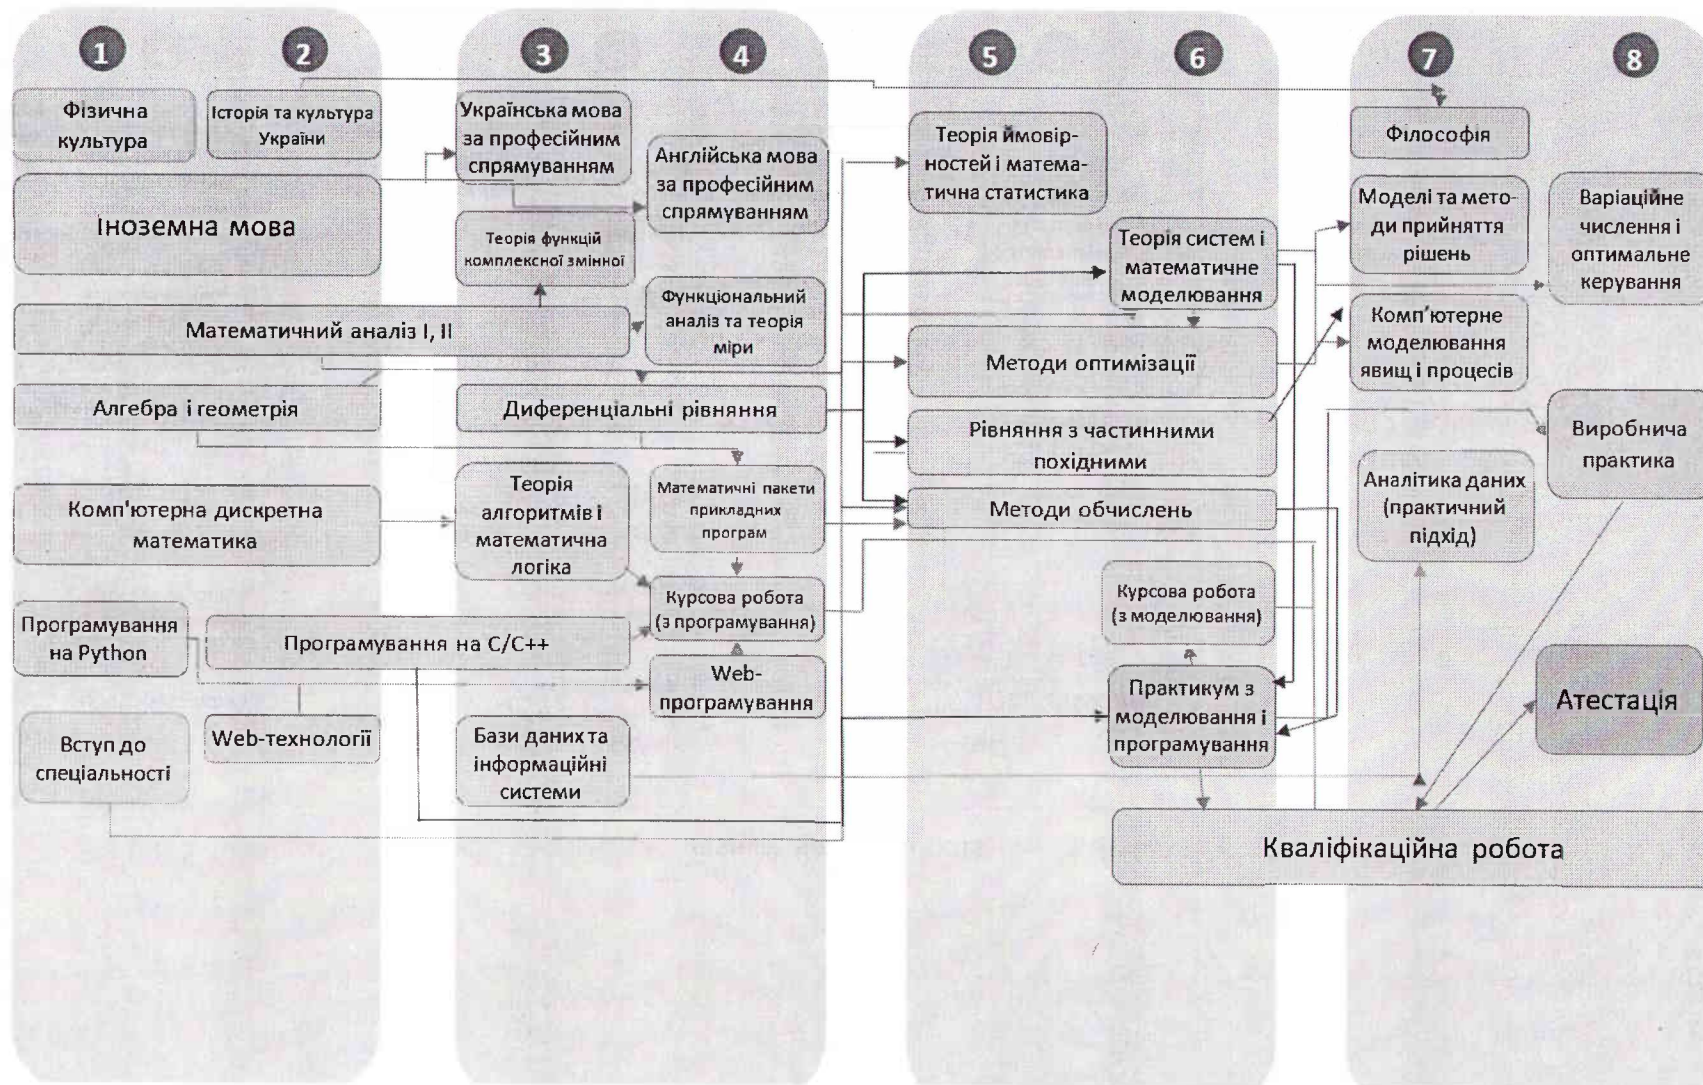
1
2
3
4
5
6
7
8

Фізична культура

Історія та культура України

Українська мова за професійним спрямуванням

Англійська мова за професійним спрямуванням

Теорія ймовірностей і математична статистика

Філософія

Іноземна мова

Теорія функцій комплексної змінної

Теорія систем і математичне моделювання

Моделі та методи прийняття рішень

Варіаційне числення і оптимальне керування

Математичний аналіз І, ІІ

Функціональний аналіз та теорія міри

Методи оптимізації

Комп'ютерне моделювання явищ і процесів

Алгебра і геометрія

Диференціальні рівняння

Рівняння з частинними похідними

Виробнича практика

Комп'ютерна дискретна математика

Теорія алгоритмів і математична логіка

Математичні пакети прикладних програм

Методи обчислень

Аналітика даних (практичний підхід)

Курсова робота (з програмування)

Курсова робота (з моделювання)

Програмування на Python

Програмування на C/C++

Web-програмування

Практикум з моделювання і програмування

Атестація

Вступ до спеціальності

Web-технології

Бази даних та інформаційні системи

Кваліфікаційна робота